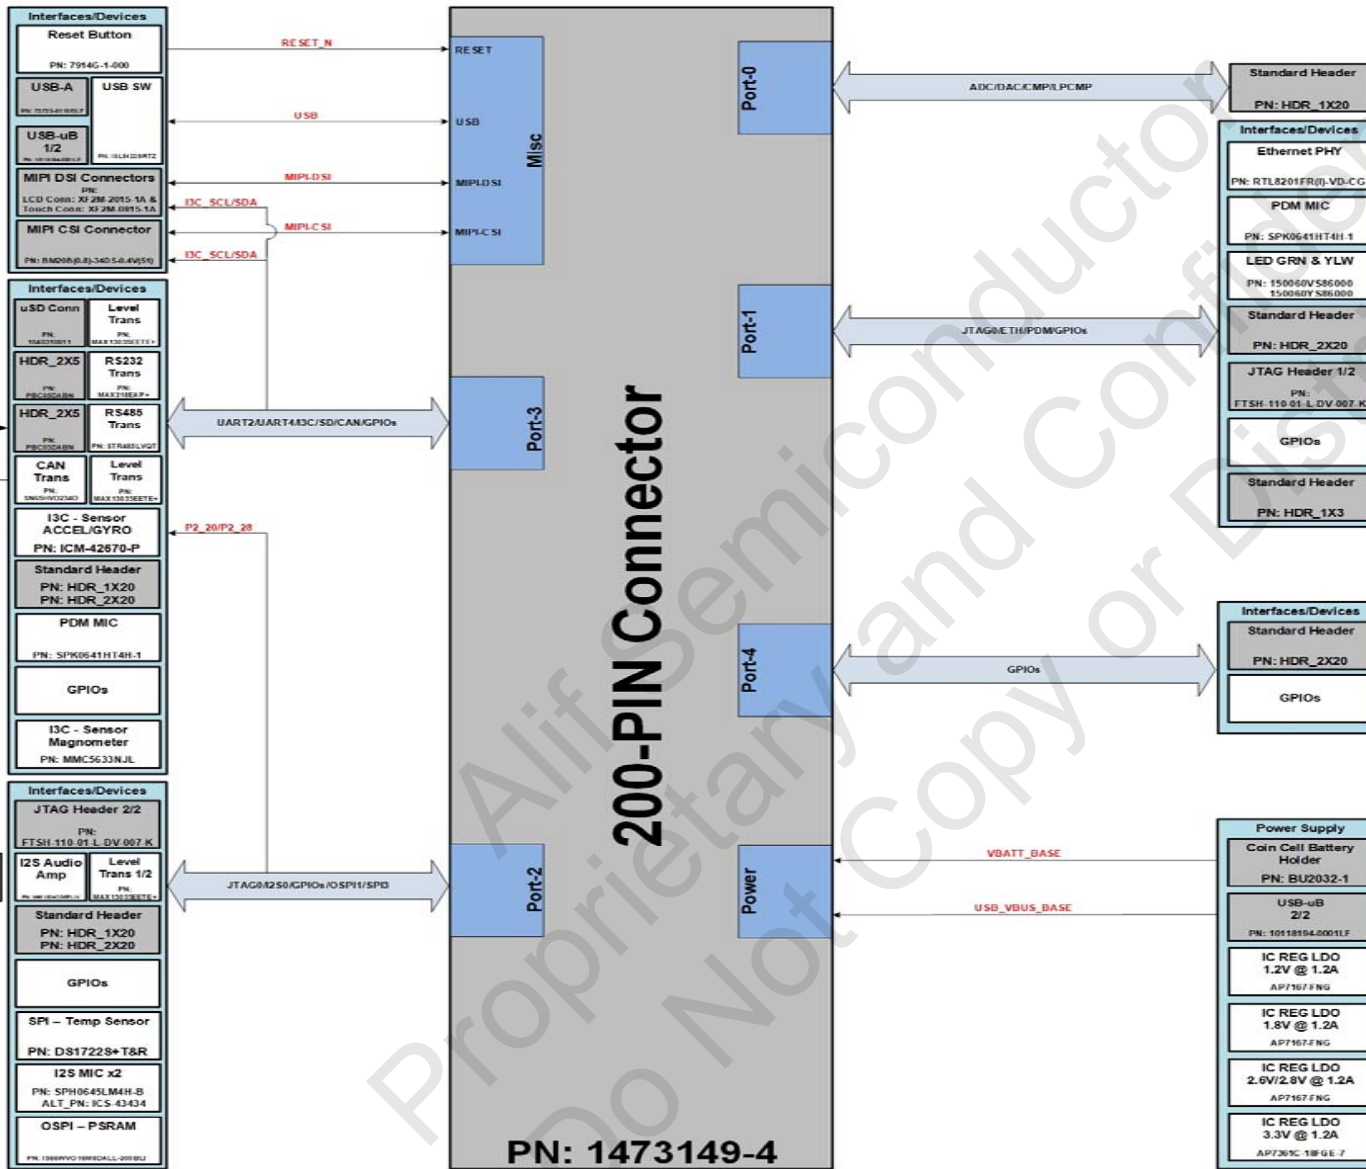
Interfaces/Devices
Reset Button
PN: 7914G-1-000
USB-A
PN: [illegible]
USB SW
USB-uB 1/2
PN: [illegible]
PN: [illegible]
MIPI DSI Connectors
PN:
LCD Conn: XF2M-2015-1A &
Touch Conn: XF2M-0815-1A
MIPI CSI Connector
PN: BM20B(0.8)-34DS-0.4V(51)

Interfaces/Devices
uSD Conn
PN: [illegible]
Level Trans
PN: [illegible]
HDR_2X5
PN: PBC05DABN
RS232 Trans
PN: MAX3218EAP+
HDR_2X5
PN: PBC05DABN
RS485 Trans
PN: ST3485LVQT
CAN Trans
PN: SN65HVD234D
Level Trans
PN: MAX13035EETE+
I3C - Sensor ACCEL/GYRO
PN: ICM-42670-P
Standard Header
PN: HDR_1X20
PN: HDR_2X20
PDM MIC
PN: SPK0641HT4H-1
GPIOs
I3C - Sensor Magnometer
PN: MMC5633NJL

Interfaces/Devices
JTAG Header 2/2
PN:
FTSH-110-01-L-DV-007-K
I2S Audio Amp
PN: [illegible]
Level Trans 1/2
PN: MAX13035EETE+
Standard Header
PN: HDR_1X20
PN: HDR_2X20
GPIOs
SPI – Temp Sensor
PN: DS1722S+T&R
I2S MIC x2
PN: SPH0645LM4H-B
ALT_PN: ICS-43434
OSPI – PSRAM
PN: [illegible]

RESET_N
USB
MIPI-DSI
I3C_SCL/SDA
MIPI-CSI
I3C_SCL/SDA
UART2/UART4/I3C/SD/CAN/GPIOs
P2_20/P2_28
JTAG0/I2S0/GPIOs/OSPI1/SPI3

RESET
USB
MIPI-DSI
MIPI-CSI
Misc
Port-3
Port-2
200-PIN Connector
PN: 1473149-4
Port-0
Port-1
Port-4
Power

ADC/DAC/CMP/LPCMP
JTAG0/ETH/PDM/GPIOs
GPIOs
VBATT_BASE
USB_VBUS_BASE

Standard Header
PN: HDR_1X20

Interfaces/Devices
Ethernet PHY
PN: RTL8201FR(I)-VD-CG
PDM MIC
PN: SPK0641HT4H-1
LED GRN & YLW
PN: 150060VS86000
150060YS86000
Standard Header
PN: HDR_2X20
JTAG Header 1/2
PN:
FTSH-110-01-L-DV-007-K
GPIOs
Standard Header
PN: HDR_1X3

Interfaces/Devices
Standard Header
PN: HDR_2X20
GPIOs

Power Supply
Coin Cell Battery Holder
PN: BU2032-1
USB-uB 2/2
PN: 10118194-0001LF
IC REG LDO 1.2V @ 1.2A
AP7167-FNG
IC REG LDO 1.8V @ 1.2A
AP7167-FNG
IC REG LDO 2.6V/2.8V @ 1.2A
AP7167-FNG
IC REG LDO 3.3V @ 1.2A
AP7361C-18FGE-7

Alif Semiconductor
Proprietary and Confidential
Do Not Copy or Distribute